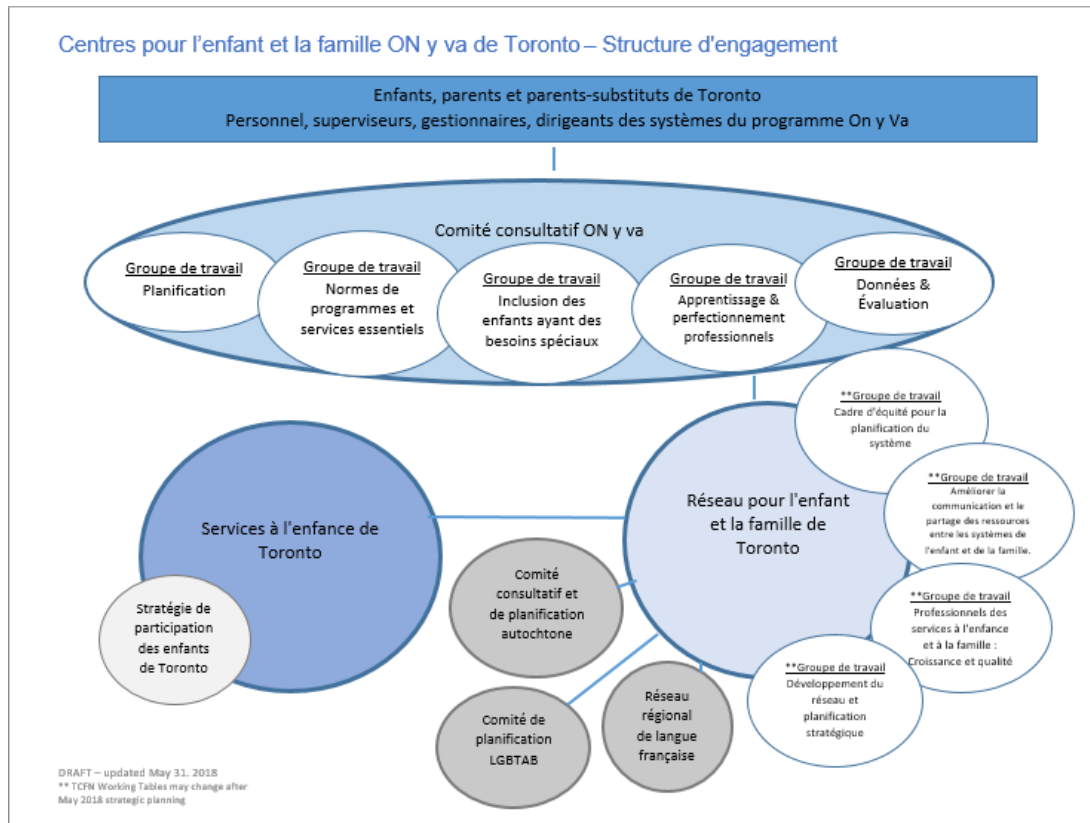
Centres pour l'enfant et la famille ON y va de Toronto – Structure d'engagement

Enfants, parents et parents-substituts de Toronto
Personnel, superviseurs, gestionnaires, dirigeants des systèmes du programme On y Va

Comité consultatif ON y va

Groupe de travail
Planification

Groupe de travail
Normes de programmes et services essentiels

Groupe de travail
Inclusion des enfants ayant des besoins spéciaux

Groupe de travail
Apprentissage & perfectionnement professionnels

Groupe de travail
Données & Évaluation

**Groupe de travail
Cadre d'équité pour la planification du système

**Groupe de travail
Améliorer la communication et le partage des ressources entre les systèmes de l'enfant et de la famille.

**Groupe de travail
Professionnels des services à l'enfance et à la famille : Croissance et qualité

**Groupe de travail
Développement du réseau et planification stratégique

Réseau pour l'enfant et la famille de Toronto

Services à l'enfance de Toronto

Stratégie de participation des enfants de Toronto

Comité consultatif et de planification autochtone

Comité de planification LGBTAB

Réseau régional de langue française

DRAFT – updated May 31. 2018
** TCFN Working Tables may change after May 2018 strategic planning